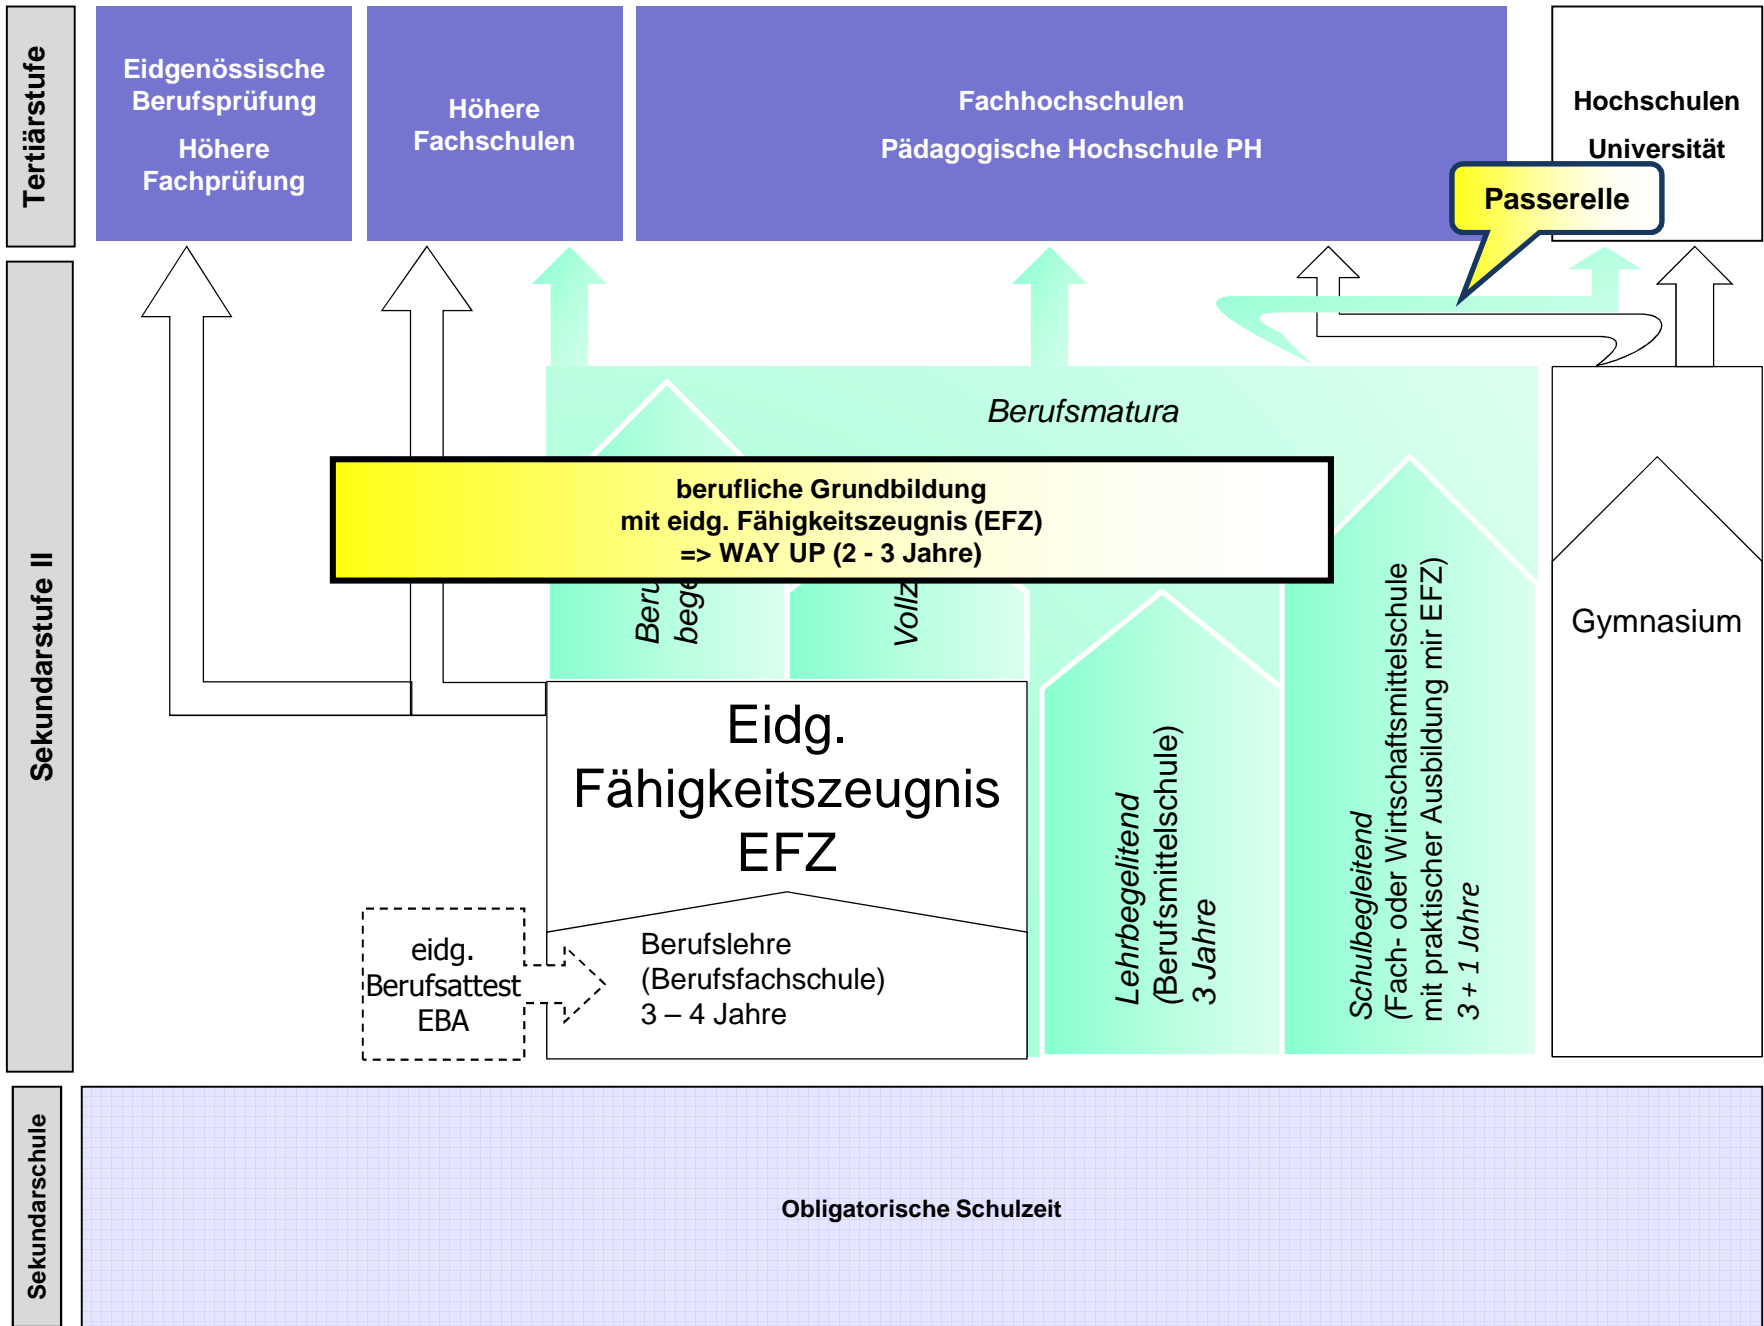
Tertiärstufe

Eidgenössische Berufsprüfung

Höhere Fachprüfung

Höhere Fachschulen

Fachhochschulen

Pädagogische Hochschule PH

Hochschulen

Universität

Passerelle

Sekundarstufe II

Berufsmatura

berufliche Grundbildung
mit eidg. Fähigkeitszeugnis (EFZ)
=> WAY UP (2 - 3 Jahre)

Beru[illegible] bege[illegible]

Vollz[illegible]

Lehrbegleitend (Berufsmittelschule) 3 Jahre

Schulbegleitend (Fach- oder Wirtschaftsmittelschule mit praktischer Ausbildung mir EFZ) 3 + 1 Jahre

Gymnasium

Eidg. Fähigkeitszeugnis EFZ

Berufslehre (Berufsfachschule) 3 – 4 Jahre

eidg. Berufsattest EBA

Sekundarschule

Obligatorische Schulzeit